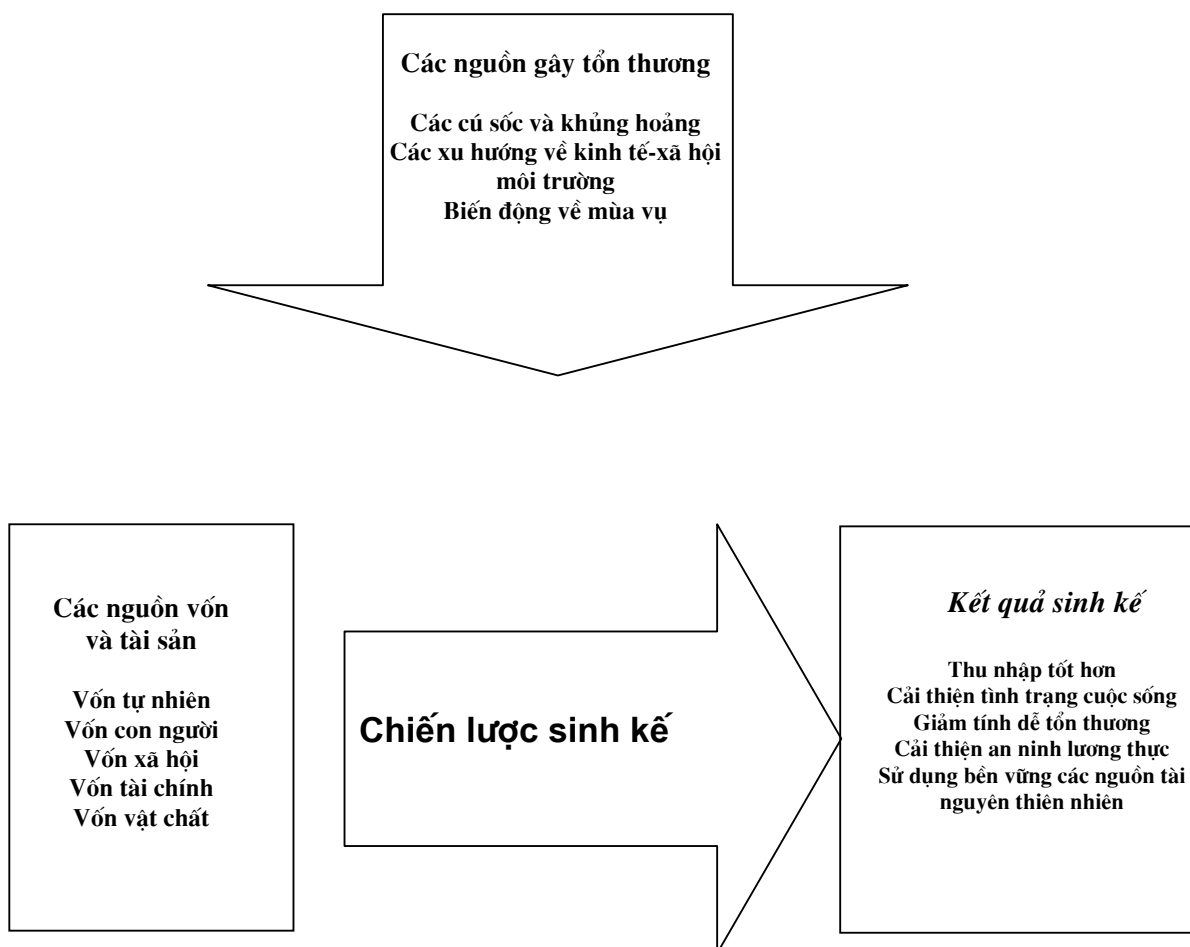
Các nguồn gây tổn thương

Các cú sốc và khủng hoảng
Các xu hướng về kinh tế-xã hội môi trường
Biến động về mùa vụ

Các nguồn vốn và tài sản

Vốn tự nhiên
Vốn con người
Vốn xã hội
Vốn tài chính
Vốn vật chất

Chiến lược sinh kế

Kết quả sinh kế

Thu nhập tốt hơn
Cải thiện tình trạng cuộc sống
Giảm tính dễ tổn thương
Cải thiện an ninh lương thực
Sử dụng bền vững các nguồn tài nguyên thiên nhiên